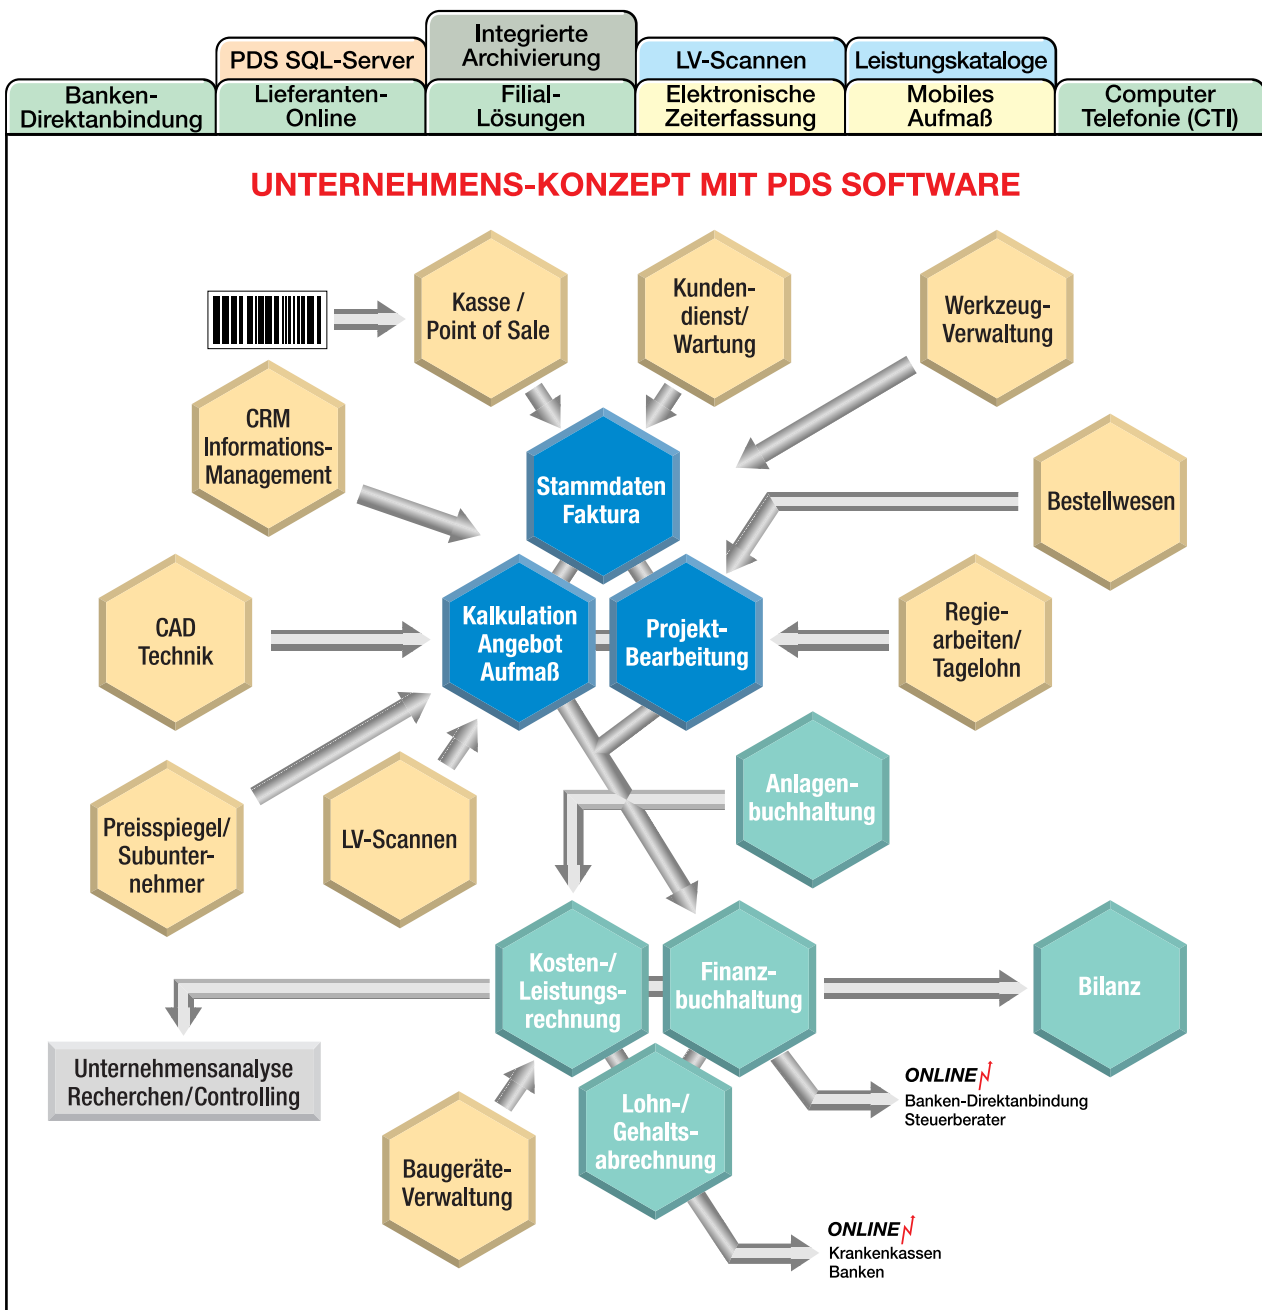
Integrierte Archivierung

PDS SQL-Server

LV-Scannen

Leistungskataloge

Banken-Direktanbindung

Lieferanten-Online

Filial-Lösungen

Elektronische Zeiterfassung

Mobiles Aufmaß

Computer Telefonie (CTI)

UNTERNEHMENS-KONZEPT MIT PDS SOFTWARE

Kasse / Point of Sale

Kunden-dienst/ Wartung

Werkzeug-Verwaltung

CRM Informations-Management

Stammdaten Faktura

Bestellwesen

CAD Technik

Kalkulation Angebot Aufmaß

Projekt-Bearbeitung

Regie-arbeiten/ Tagelohn

Anlagen-buchhaltung

Preisspiegel/ Subunter-nehmer

LV-Scannen

Kosten-/ Leistungs-rechnung

Finanz-buchhaltung

Bilanz

Unternehmensanalyse Recherchen/Controlling

Lohn-/ Gehalts-abrechnung

ONLINE
Banken-Direktanbindung
Steuerberater

Baugeräte-Verwaltung

ONLINE
Krankenkassen
Banken